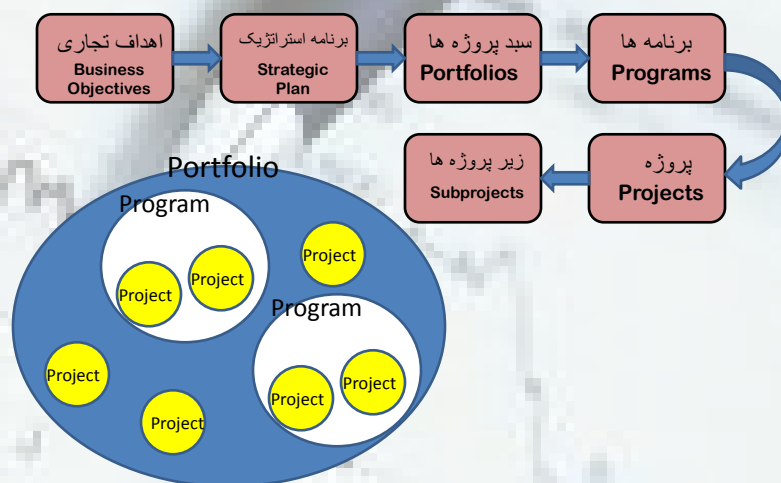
اهداف تجاری
Business Objectives

برنامه استراتژیک
Strategic Plan

سبد پروژه ها
Portfolios

برنامه ها
Programs

پروژه
Projects

زیر پروژه ها
Subprojects

Portfolio

Program

Project

Project

Project

Program

Project

Project

Project

Project